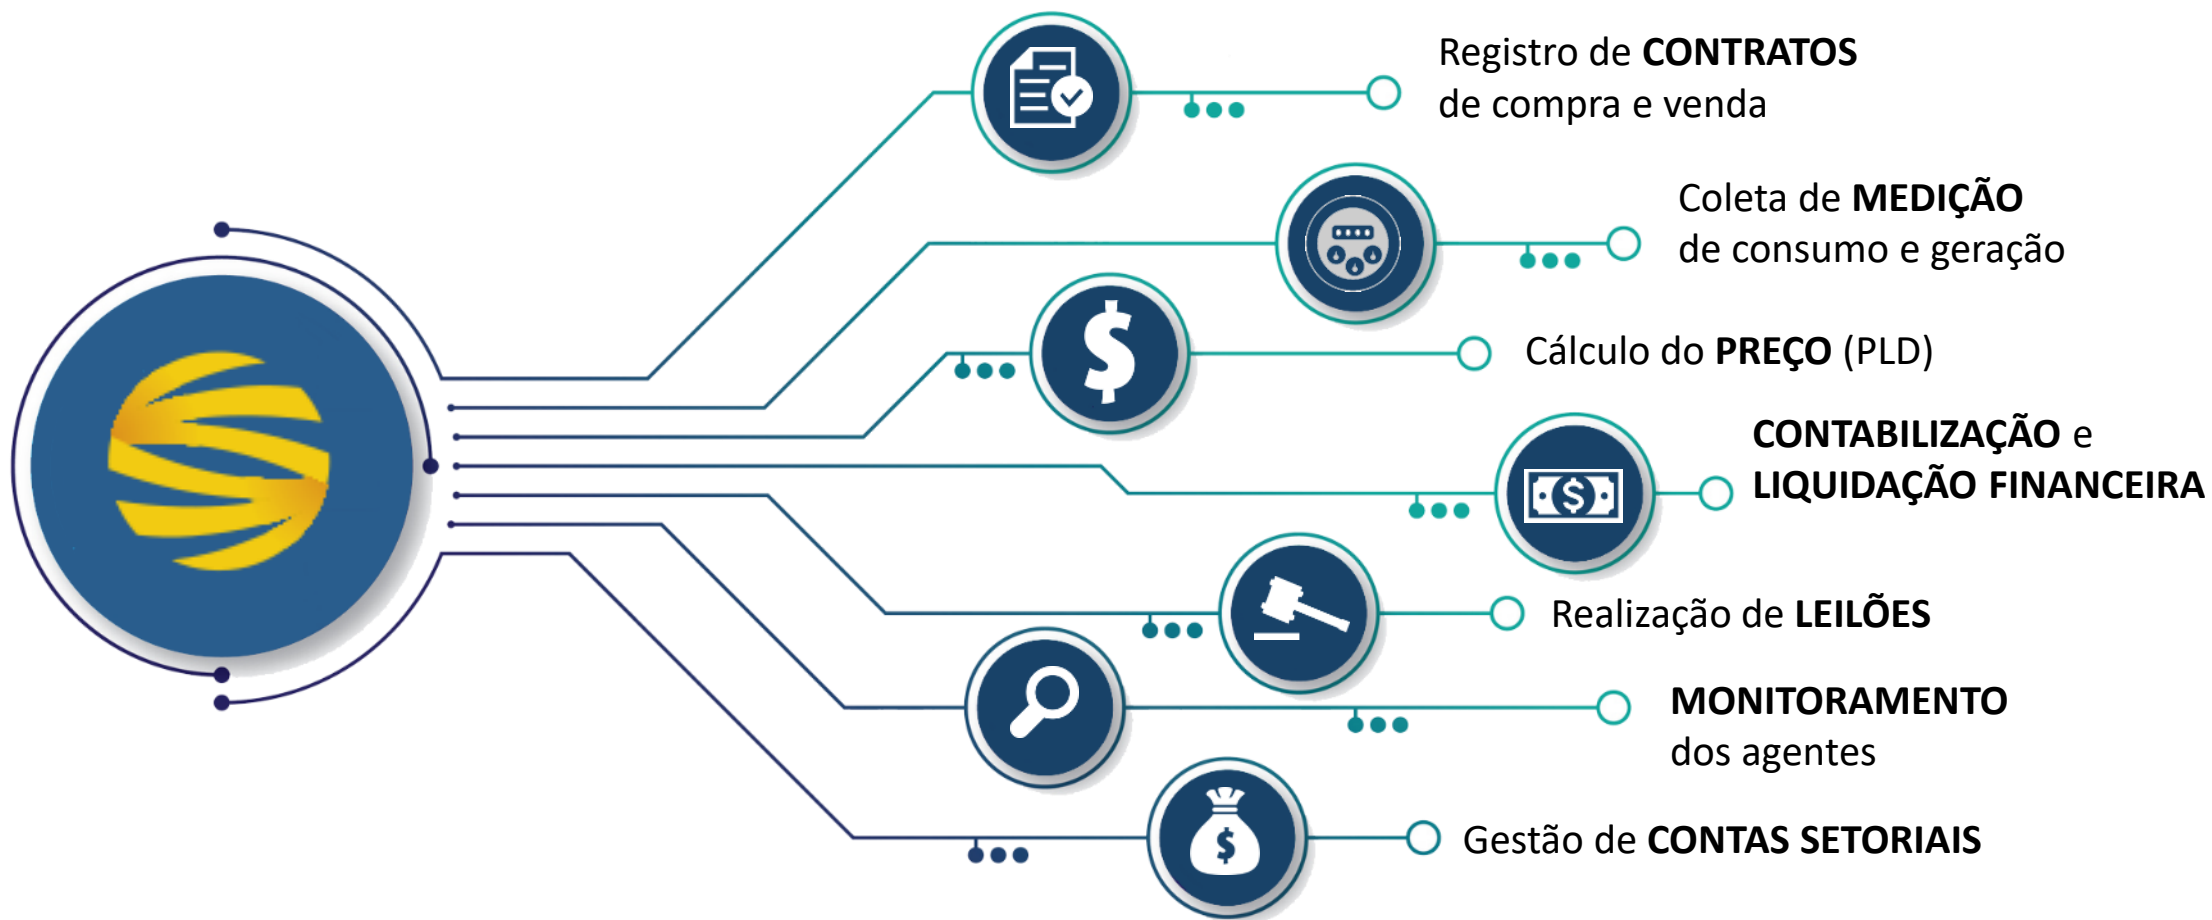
Registro de **CONTRATOS** de compra e venda

Coleta de **MEDIÇÃO** de consumo e geração

Cálculo do **PREÇO** (PLD)

**CONTABILIZAÇÃO** e **LIQUIDAÇÃO FINANCEIRA**

Realização de **LEILÕES**

**MONITORAMENTO** dos agentes

Gestão de **CONTAS SETORIAIS**